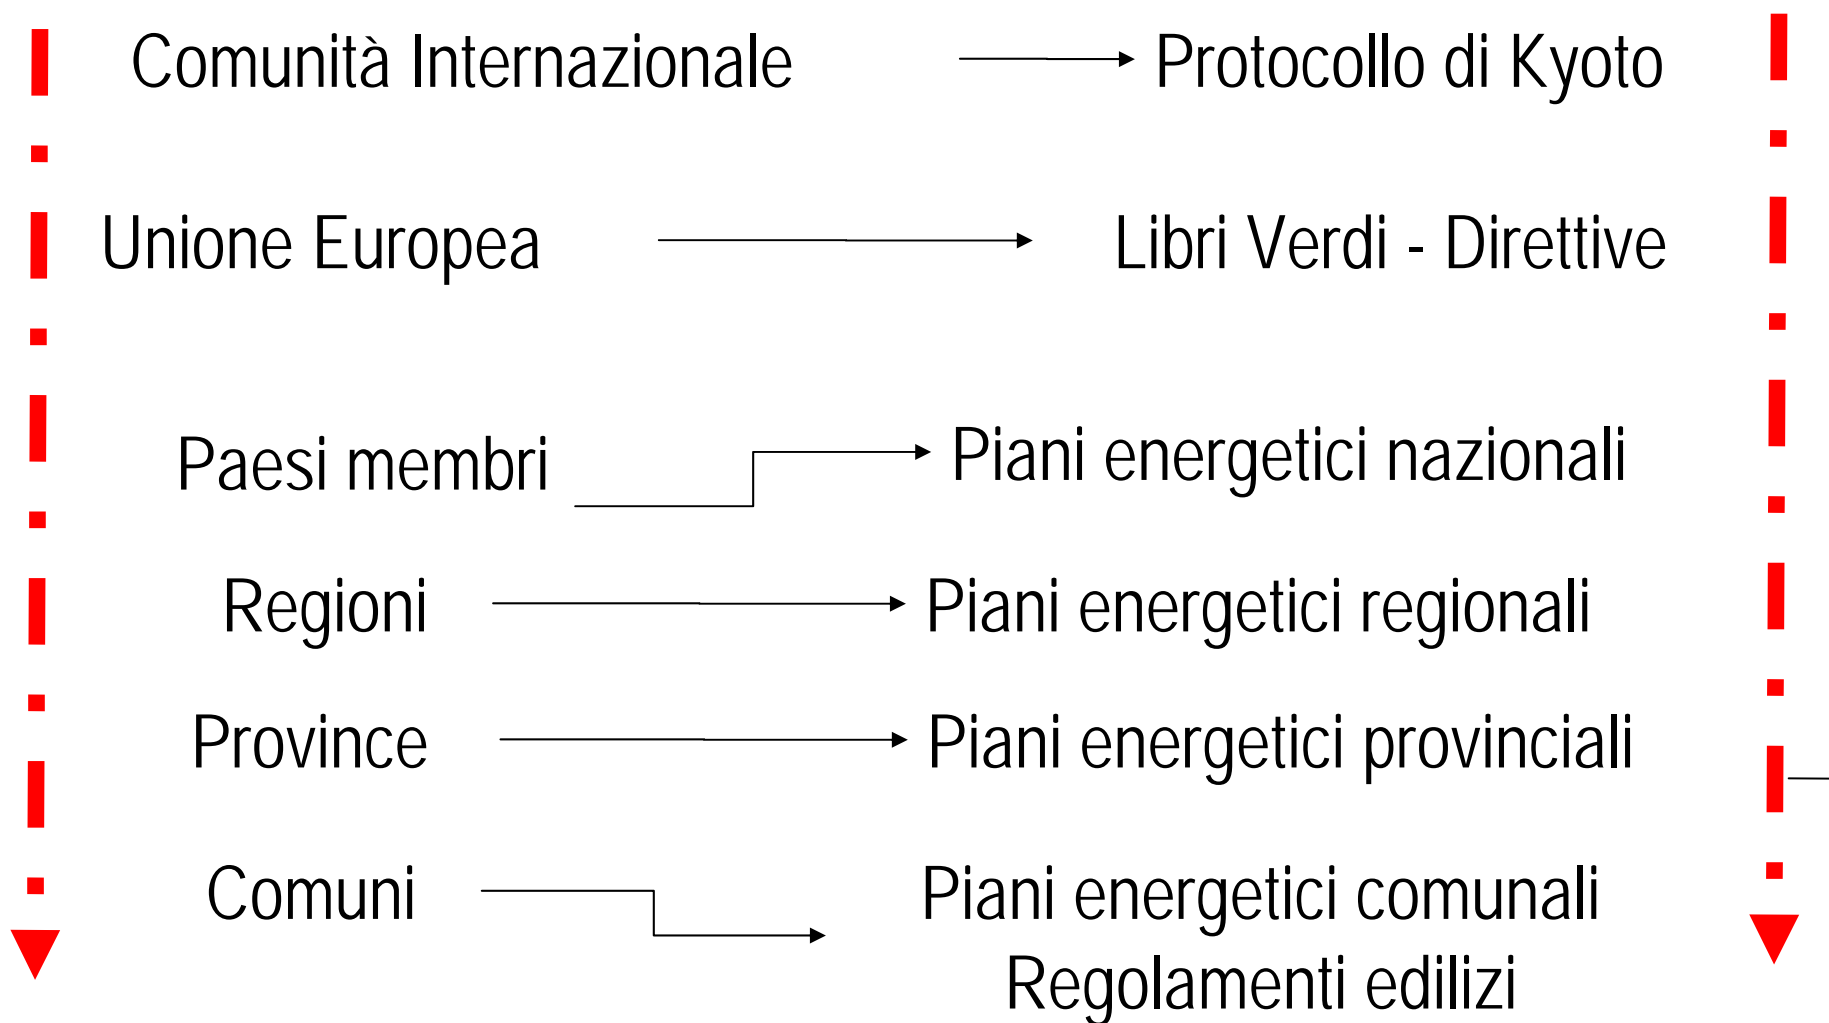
Comunità Internazionale Protocollo di Kyoto

Unione Europea Libri Verdi - Direttive

Paesi membri Piani energetici nazionali

Regioni Piani energetici regionali

Province Piani energetici provinciali

Comuni Piani energetici comunali
Regolamenti edilizi